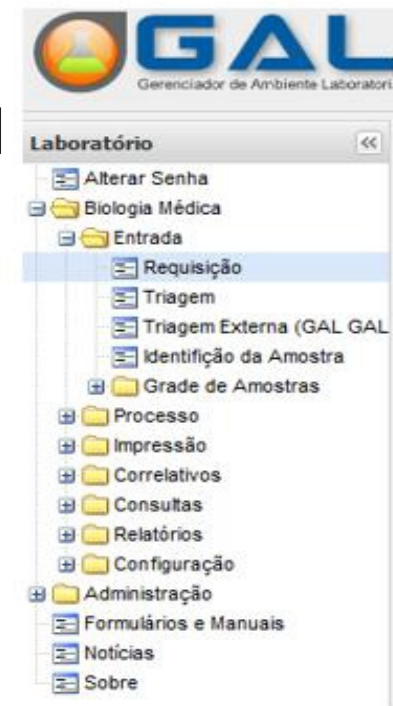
GAL
Gerenciador de Ambiente Laboratori

Laboratório
«
Alterar Senha
Biologia Médica
Entrada
Requisição
Triagem
Triagem Externa (GAL GAL
Identifição da Amostra
Grade de Amostras
Processo
Impressão
Correlativos
Consultas
Relatórios
Configuração
Administração
Formulários e Manuais
Notícias
Sobre